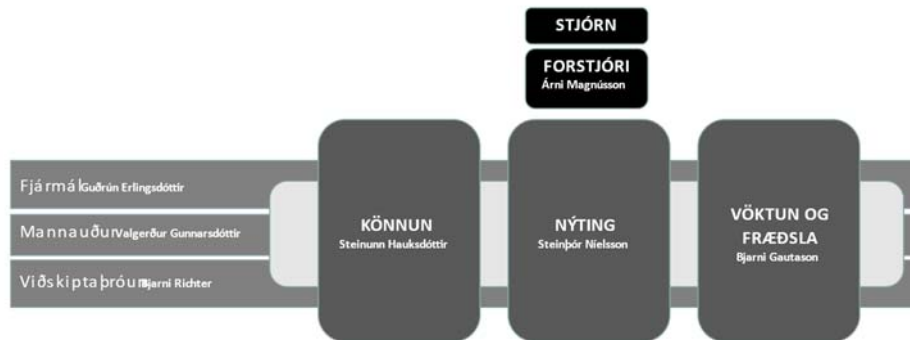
STJÓRN

FORSTJÓRI
Árni Magnússon

Fjármál Guðrún Erlingsdóttir

Mannauður Valgerður Gunnarsdóttir

Viðskiptaþróun Bjarni Richter

KÖNNUN
Steinunn Hauksdóttir

NÝTING
Steinþór Níelsson

VÖKTUN OG FRÆÐSLA
Bjarni Gautason